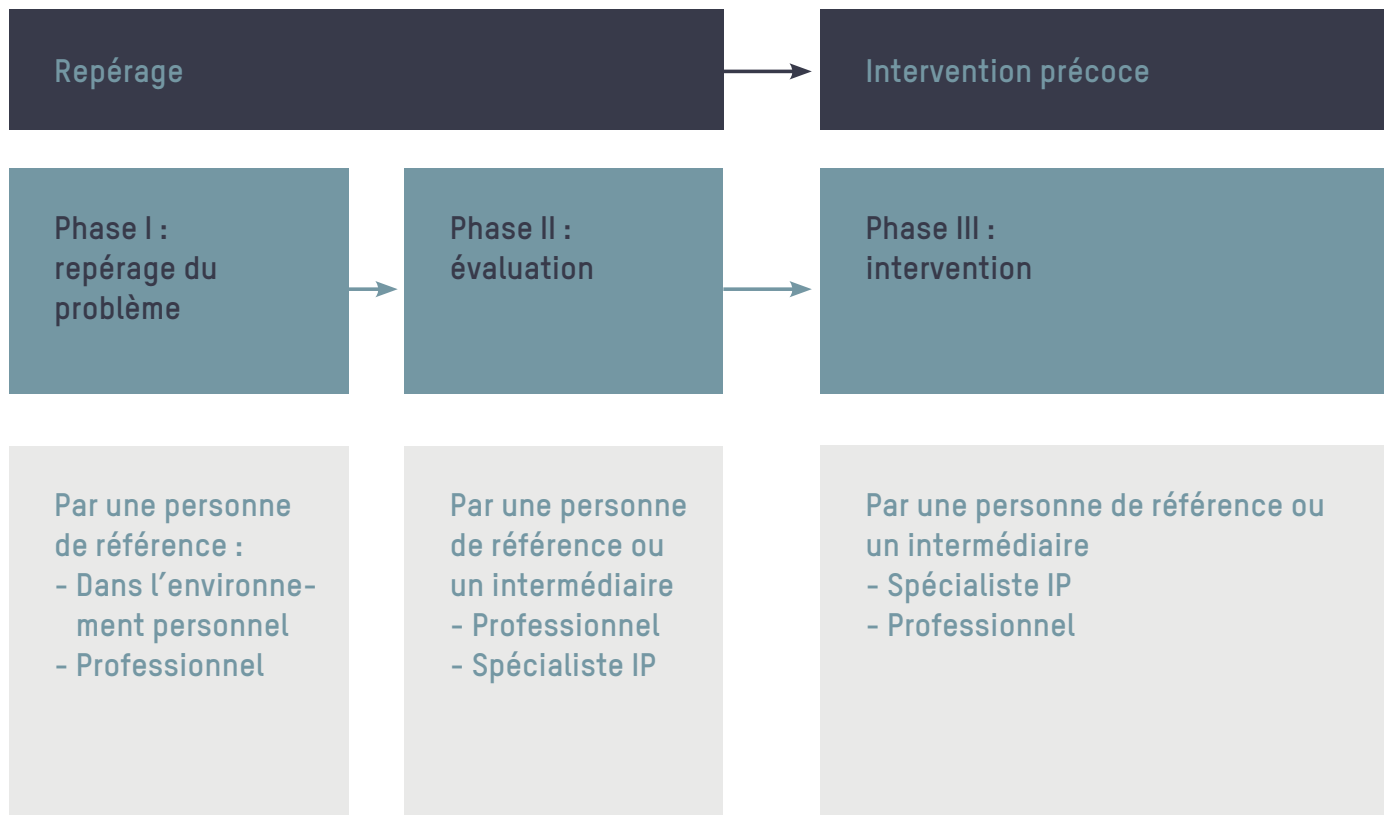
Repérage

Intervention précoce

Phase I : repérage du problème

Phase II : évaluation

Phase III : intervention

Par une personne de référence :
- Dans l’environnement personnel
- Professionnel

Par une personne de référence ou un intermédiaire
- Professionnel
- Spécialiste IP

Par une personne de référence ou un intermédiaire
- Spécialiste IP
- Professionnel